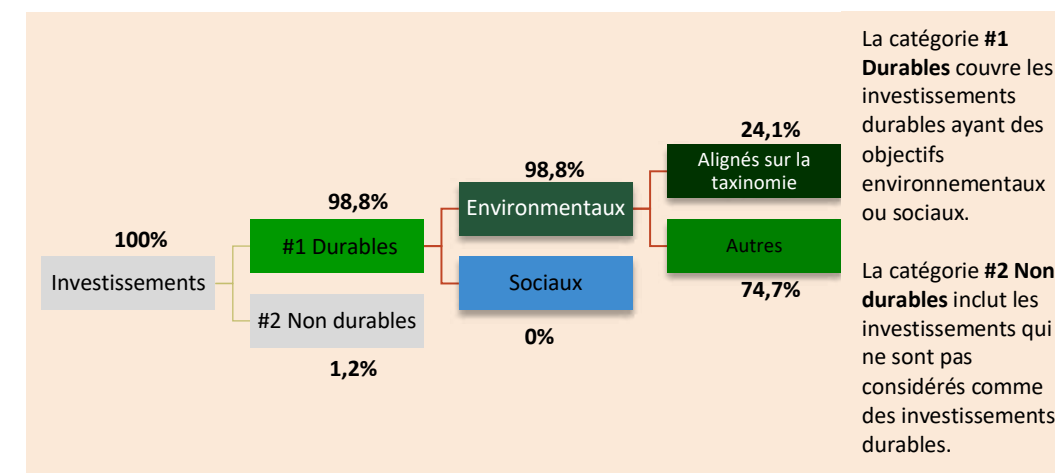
100%
Investissements

98,8%
#1 Durables

#2 Non durables
1,2%

98,8%
Environmentaux

Sociaux
0%

24,1%
Alignés sur la taxinomie

Autres
74,7%

La catégorie **#1 Durables** couvre les investissements durables ayant des objectifs environnementaux ou sociaux.

La catégorie **#2 Non durables** inclut les investissements qui ne sont pas considérés comme des investissements durables.